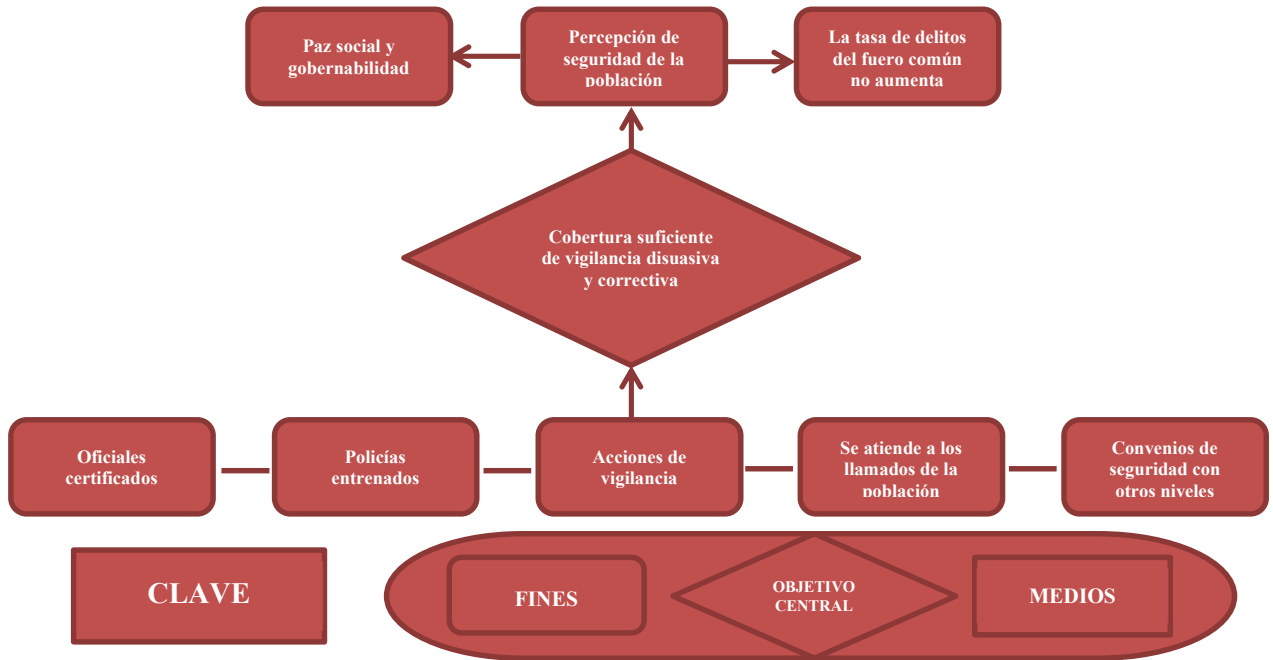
Paz social y gobernabilidad

Percepción de seguridad de la población

La tasa de delitos del fuero común no aumenta

Cobertura suficiente de vigilancia disuasiva y correctiva

Oficiales certificados

Policías entrenados

Acciones de vigilancia

Se atiende a los llamados de la población

Convenios de seguridad con otros niveles

CLAVE

FINES

OBJETIVO CENTRAL

MEDIOS